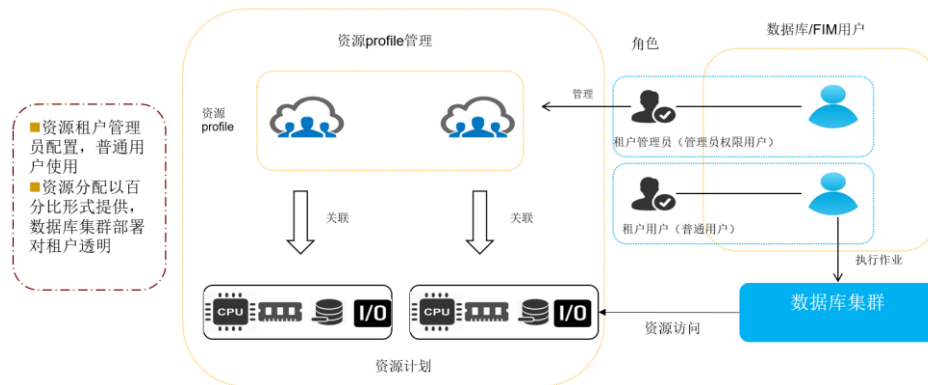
■资源租户管理员配置，普通用户使用
■资源分配以百分比形式提供，数据库集群部署对租户透明

资源profile管理

资源
profile

关联

关联

CPU

I/O

CPU

I/O

资源计划

角色

数据库/FIM用户

管理

租户管理员（管理员权限用户）

租户用户（普通用户）

执行作业

数据库集群

资源访问